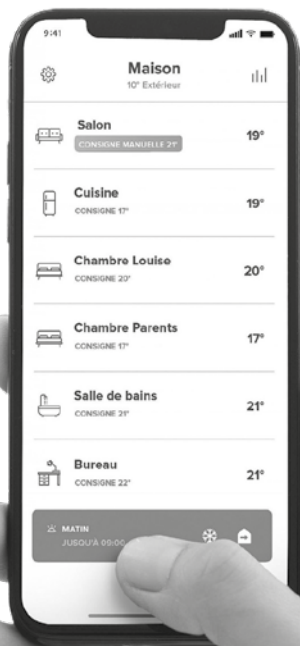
9:41

Maison
10° Extérieur

Salon
CONSIGNE MANUELLE 21°
19°

Cuisine
CONSIGNE 17°
19°

Chambre Louise
CONSIGNE 20°
20°

Chambre Parents
CONSIGNE 17°
17°

Salle de bains
CONSIGNE 21°
21°

Bureau
CONSIGNE 22°
21°

MATIN
JUSQU'À 00:00 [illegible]